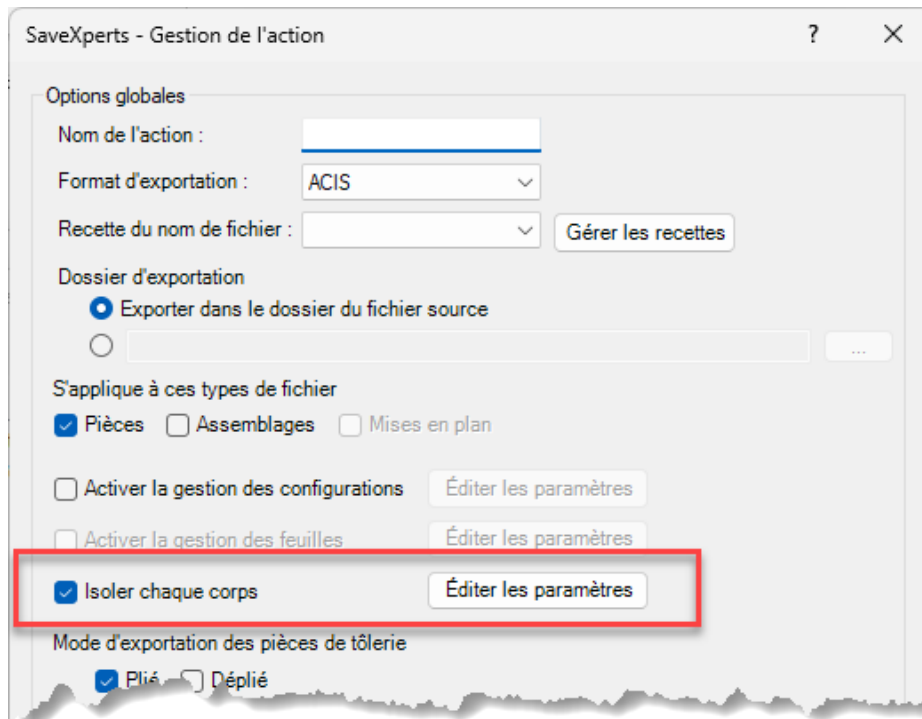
SaveXperts - Gestion de l'action

?

X

Options globales

Nom de l'action :

Format d'exportation :

ACIS

Recette du nom de fichier :

Gérer les recettes

Dossier d'exportation

Exporter dans le dossier du fichier source

...

S'applique à ces types de fichier

Pièces

Assemblages

Mises en plan

Activer la gestion des configurations

Éditer les paramètres

Activer la gestion des feuilles

Éditer les paramètres

Isoler chaque corps

Éditer les paramètres

Mode d'exportation des pièces de tôlerie

Plié

Déplié